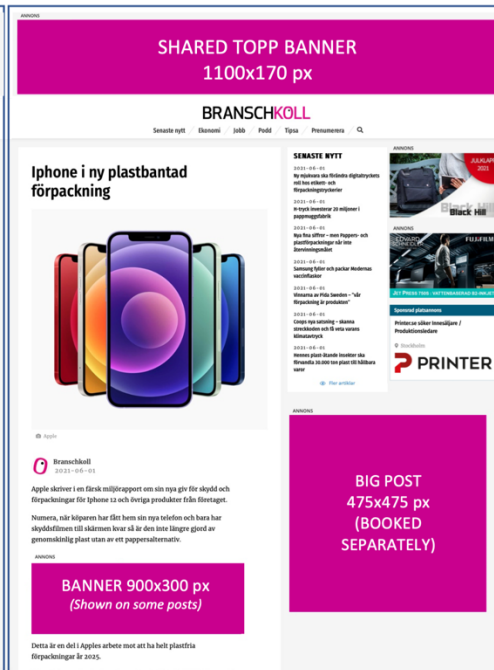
ANNONS

SHARED TOPP BANNER
1100x170 px

BRANSCHKOLL

Senaste nytt | Ekonomi | Jobb | Podd | Tipsa | Prenumerera

Iphone i ny plastbandad förpackning

Apple

Branschkoll
2021-06-01

Apple skriver i en färsk miljörapport om sin nya giv för skydd och förpackningar för Iphone 12 och övriga produkter från företaget.

Numera, när köparen har fått hem sin nya telefon och bara har skyddsfilmen till skärmen kvar så är den inte längre gjord av genomskinlig plast utan av ett pappersalternativ.

ANNONS

BANNER 900x300 px
(Shown on some posts)

Detta är en del i Apples arbete mot att ha helt plastfria förpackningar år 2025.

SENASTE NYTT

2021-06-01
Ny mjukvara ska förändra digitaltryckets roll hos etikett- och förpackningstryckerier

2021-06-01
H-tryck investerar 20 miljoner i pappmuggsfabrik

2021-06-01
Nya fina siffror – men Pappers- och plastförpackningar når inte återvinningsmålet

2021-06-01
Samsung fyller och packar Modernas vaccinflaskor

2021-06-01
Vinnarna av Frida Sweden – "Vår förpackning är produkten"

2021-06-01
Coops nya satsning – skanna streckkoden och få veta varans klimatavtryck

2021-06-01
Hennes plast-ilande insekter ska förvandla 20.000 ton plast till hållbara varor

Fler artiklar

ANNONS

JULKAPP
2021

Black Hill

FUJIFILM

Sponsrad platsannons

Printercse söker Innesäljare / Produktionsledare

Stockholm

PRINTER

ANNONS

BIG POST
475x475 px
(BOOKED SEPARATELY)